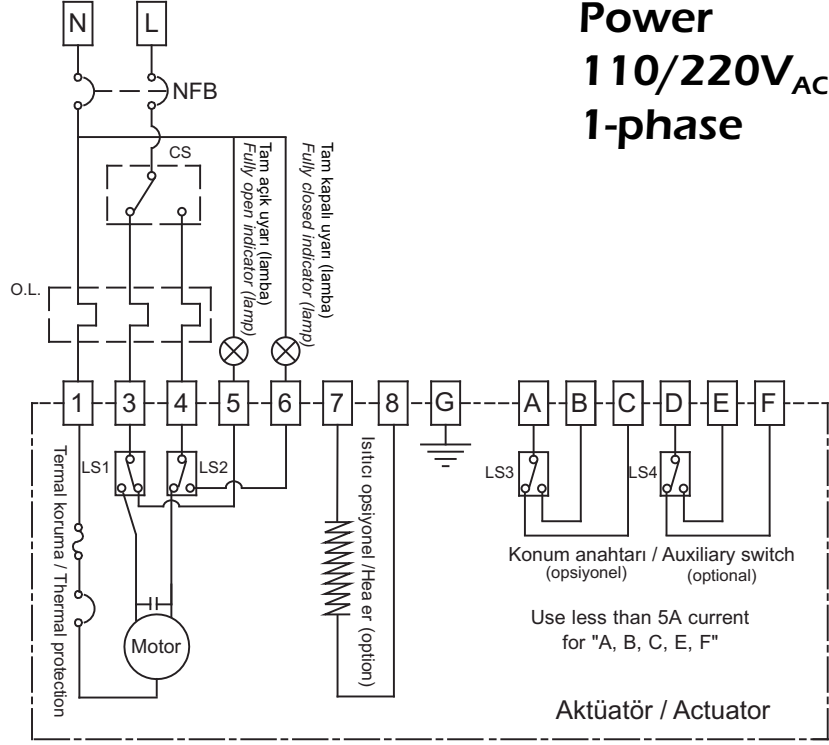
N
L
NFB
Power
$110/220V_{AC}$
1-phase
CS
Tam açık uyarı (lamba)
Fully open indicator (lamp)
Tam kapalı uyarı (lamba)
Fully closed indicator (lamp)
O.L.
1
3
4
5
6
7
8
G
A
B
C
D
E
F
LS1
LS2
LS3
LS4
Termal koruma / Thermal protection
Isıtıcı opsiyonel /Hea er (option)
Motor
Konum anahtarı / Auxiliary switch
(opsiyonel)
(optional)
Use less than 5A current
for "A, B, C, E, F"
Aktüatör / Actuator